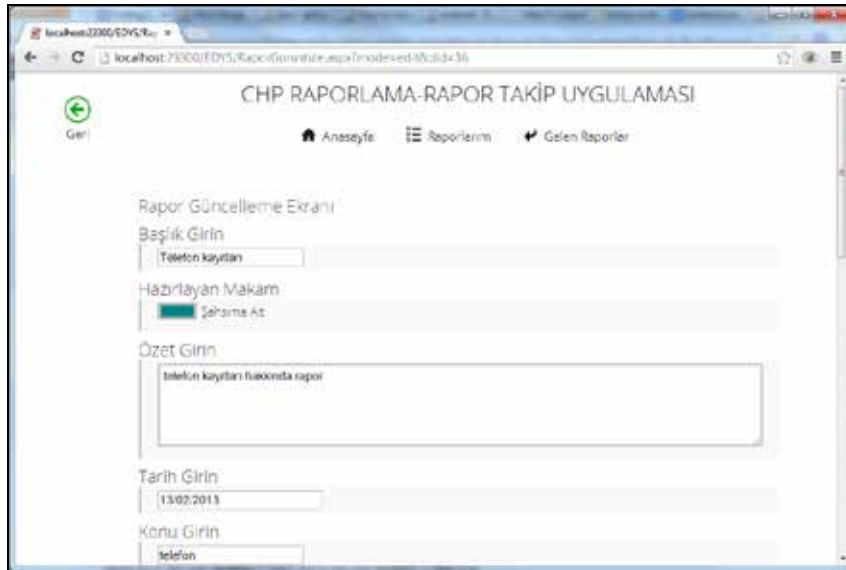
localhost:22300/EDYS/Ra ×

localhost:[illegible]/EDYS/RaporGoruntule.aspx?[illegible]

Geri

CHP RAPORLAMA-RAPOR TAKİP UYGULAMASI

Anasayfa Raporlarım Gelen Raporlar

Rapor Güncelleme Ekranı

Başlık Girin

Telefon kayıtları

Hazırlayan Makam

Şahsıma Ait

Özet Girin

telefon kayıtları hakkında rapor

Tarih Girin

13/02/2013

Konu Girin

telefon